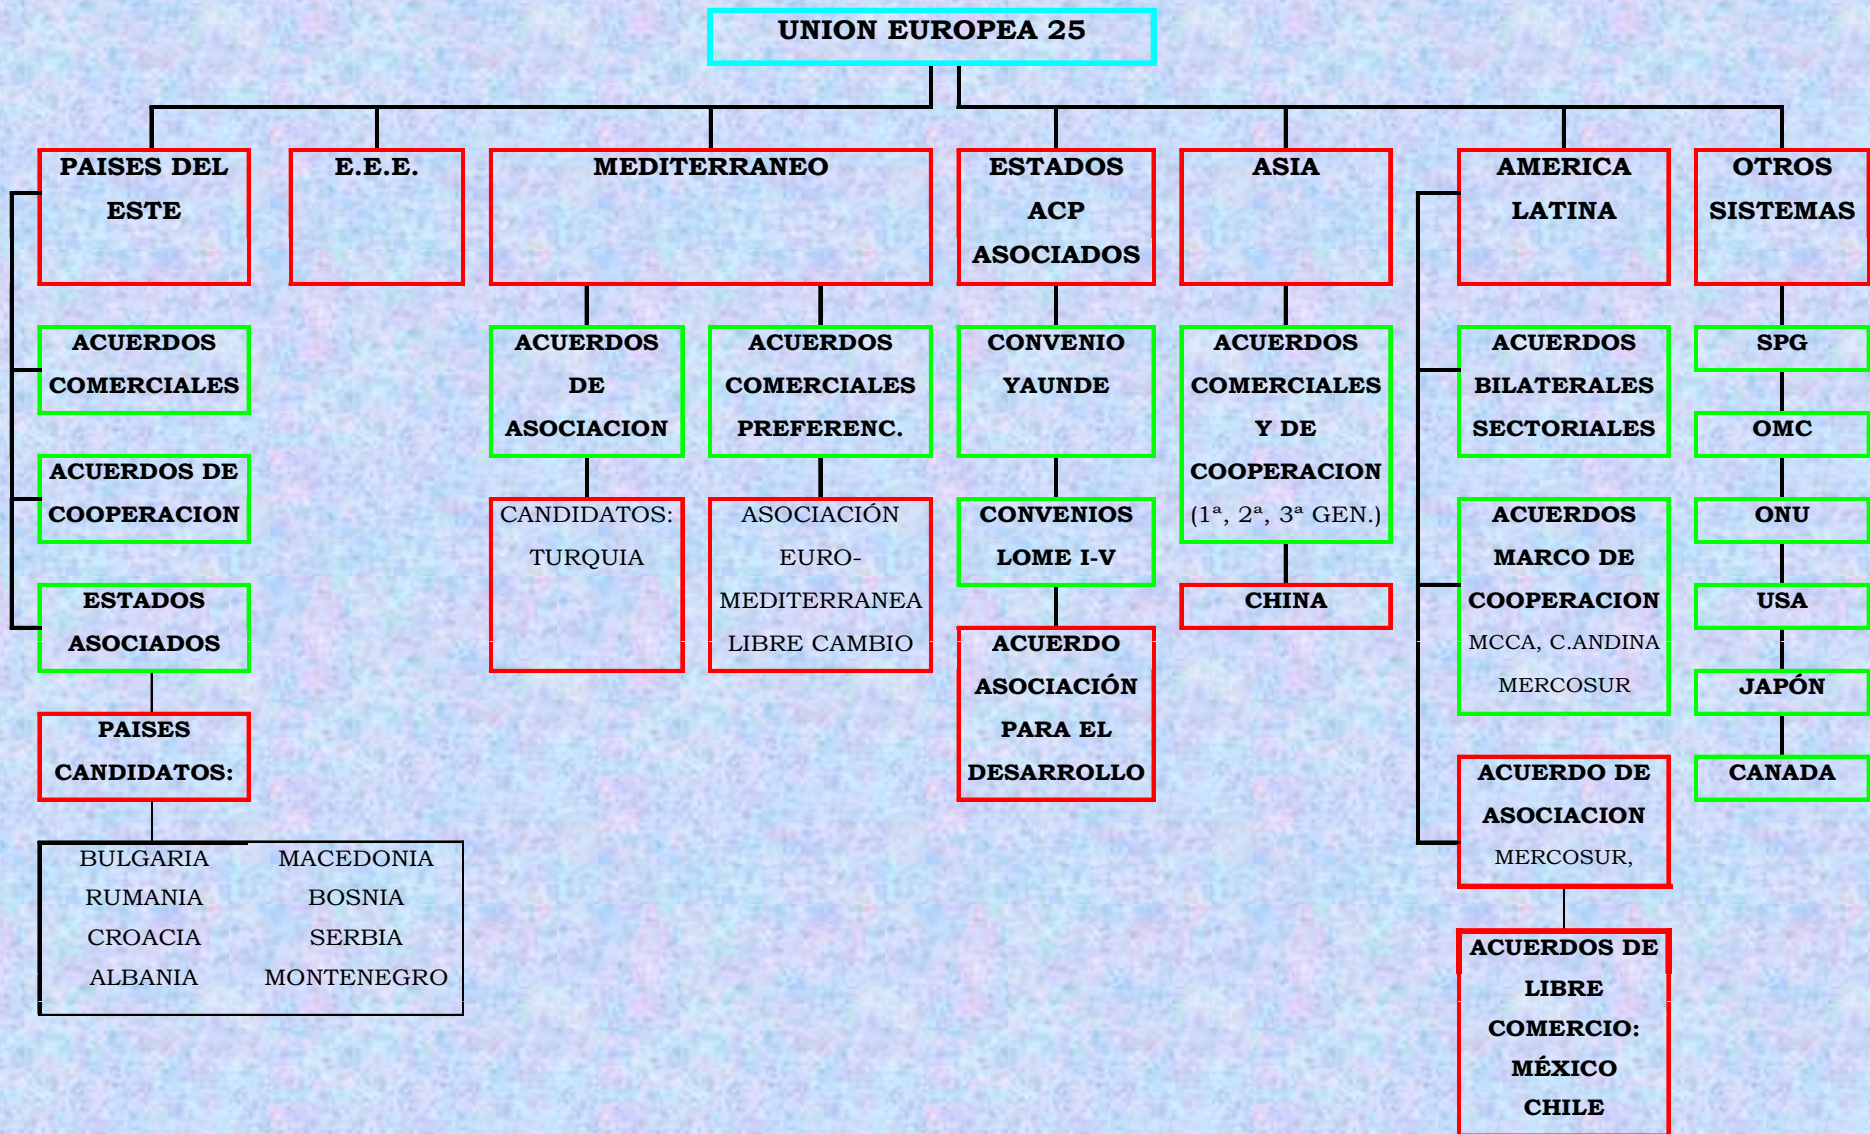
UNION EUROPEA 25

PAISES DEL ESTE

ACUERDOS COMERCIALES

ACUERDOS DE COOPERACION

ESTADOS ASOCIADOS

PAISES CANDIDATOS:

BULGARIA RUMANIA CROACIA ALBANIA

MACEDONIA BOSNIA SERBIA MONTENEGRO

E.E.E.

MEDITERRANEO

ACUERDOS DE ASOCIACION

CANDIDATOS: TURQUIA

ACUERDOS COMERCIALES PREFERENC.

ASOCIACIÓN EURO-MEDITERRANEA LIBRE CAMBIO

ESTADOS ACP ASOCIADOS

CONVENIO YAUNDE

CONVENIOS LOME I-V

ACUERDO ASOCIACIÓN PARA EL DESARROLLO

ASIA

ACUERDOS COMERCIALES Y DE COOPERACION (1ª, 2ª, 3ª GEN.)

CHINA

AMERICA LATINA

ACUERDOS BILATERALES SECTORIALES

ACUERDOS MARCO DE COOPERACION MCCA, C.ANDINA MERCOSUR

ACUERDO DE ASOCIACION MERCOSUR,

ACUERDOS DE LIBRE COMERCIO: MÉXICO CHILE

OTROS SISTEMAS

SPG

OMC

ONU

USA

JAPÓN

CANADA